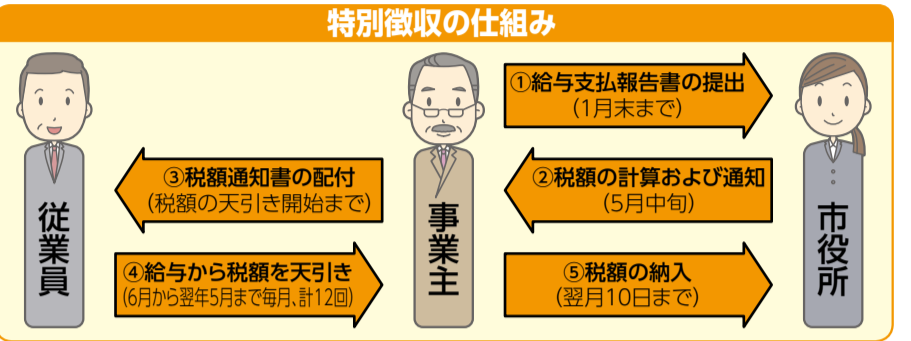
特別徴収の仕組み

従業員

③税額通知書の配付
(税額の天引き開始まで)

④給与から税額を天引き
(6月から翌年5月まで毎月、計12回)

事業主

①給与支払報告書の提出
(1月末まで)

②税額の計算および通知
(5月中旬)

⑤税額の納入
(翌月10日まで)

市役所